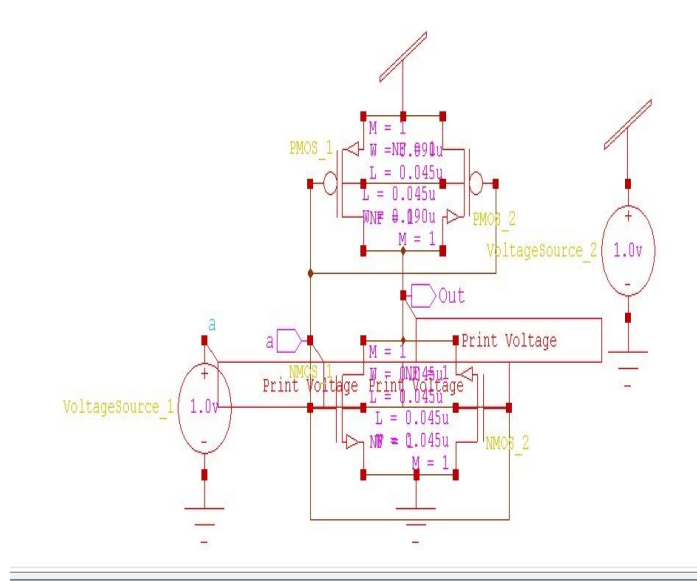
M = 1
PMOS_1
W = NF 0.090u
L = 0.045u
L = 0.045u
W NF 0.090u
PMOS_2
M = 1
VoltageSource_2
1.0v
+
-
Out
a
a
Print Voltage
M = 1
W = 0.045u
+
Print Voltage Print Voltage
VoltageSource_1
1.0v
NMOS_1
L = 0.045u
L = 0.045u
W NF = 0.045u
NMOS_2
M = 1
-
-
-
-